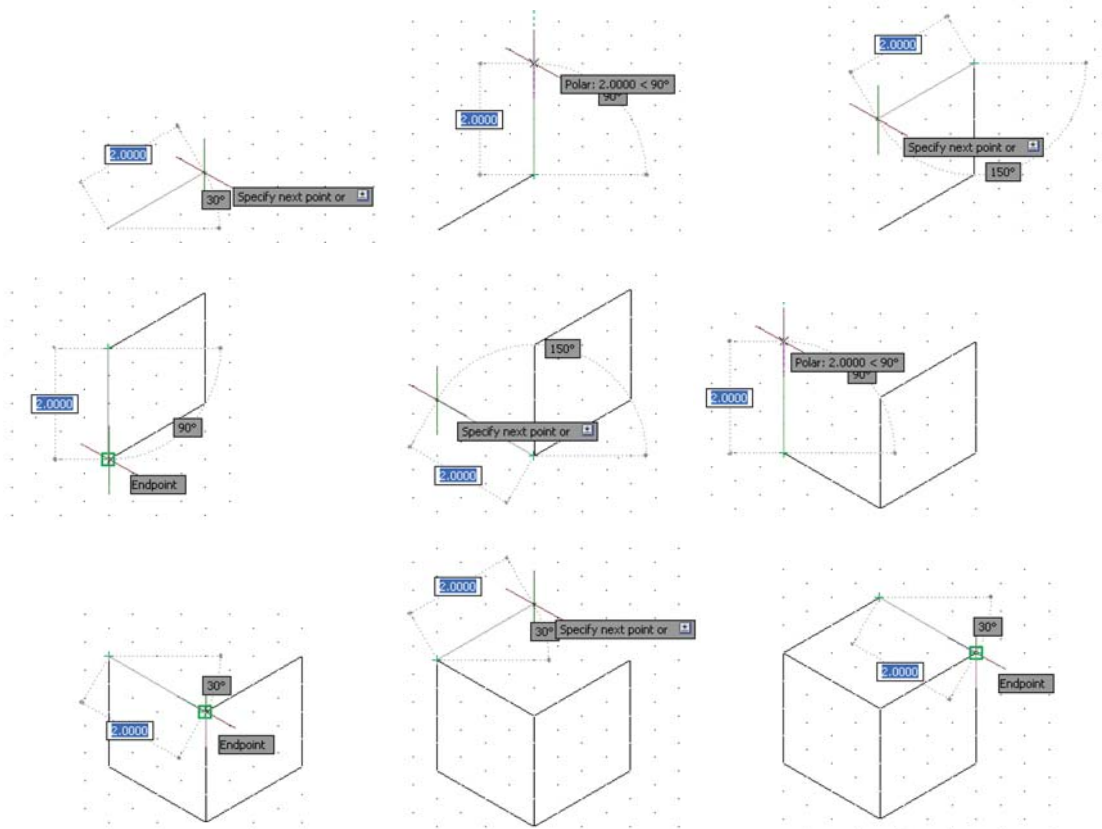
2.0000
30°
Specify next point or

Polar: 2.0000 < 90°
90°
2.0000

2.0000
Specify next point or
150°

2.0000
90°
Endpoint

150°
Specify next point or
2.0000

Polar: 2.0000 < 90°
90°
2.0000

30°
2.0000
Endpoint

2.0000
30°
Specify next point or

30°
2.0000
Endpoint